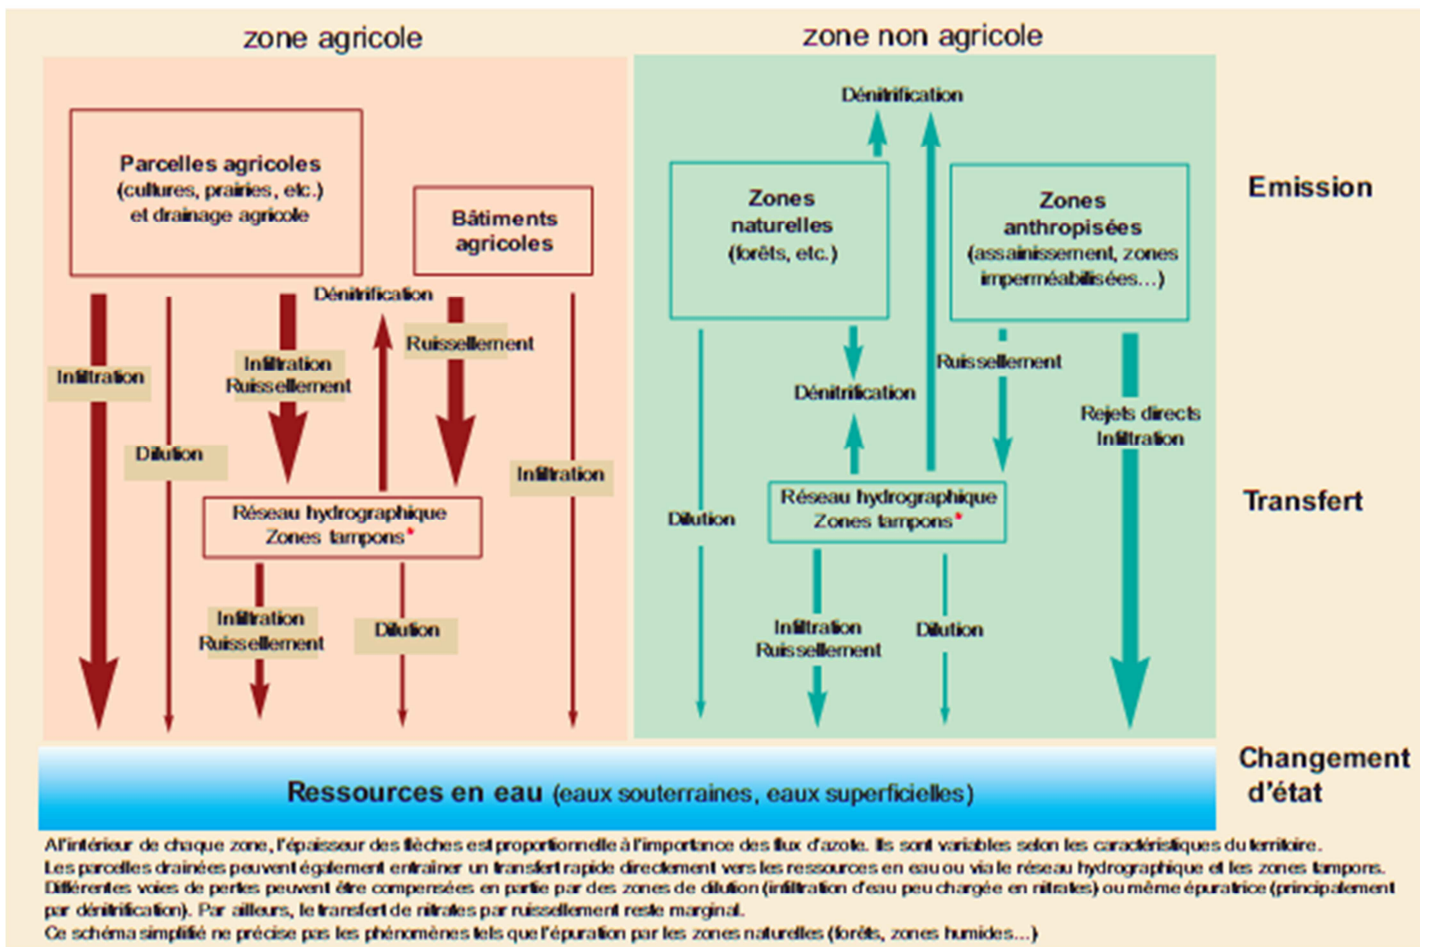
zone agricole

zone non agricole

Parcelles agricoles (cultures, prairies, etc.) et drainage agricole

Bâtiments agricoles

Dénitrification

Zones naturelles (forêts, etc.)

Zones anthropisées (assainissement, zones imperméabilisées...)

Emission

Dénitrification

Infiltration

Dilution

Infiltration Ruissellement

Ruissellement

Infiltration

Dénitrification

Ruissellement

Rejets directs Infiltration

Réseau hydrographique Zones tampons*

Dilution

Réseau hydrographique Zones tampons*

Transfert

Infiltration Ruissellement

Dilution

Infiltration Ruissellement

Dilution

Ressources en eau (eaux souterraines, eaux superficielles)

Changement d'état

A l'intérieur de chaque zone, l'épaisseur des flèches est proportionnelle à l'importance des flux d'azote. Ils sont variables selon les caractéristiques du territoire.
Les parcelles drainées peuvent également entraîner un transfert rapide directement vers les ressources en eau ou via le réseau hydrographique et les zones tampons.
Différentes voies de pertes peuvent être compensées en partie par des zones de dilution (infiltration d'eau peu chargée en nitrates) ou même épuratrice (principalement par dénitrification). Par ailleurs, le transfert de nitrates par ruissellement reste marginal.
Ce schéma simplifié ne précise pas les phénomènes tels que l'épuration par les zones naturelles (forêts, zones humides...)